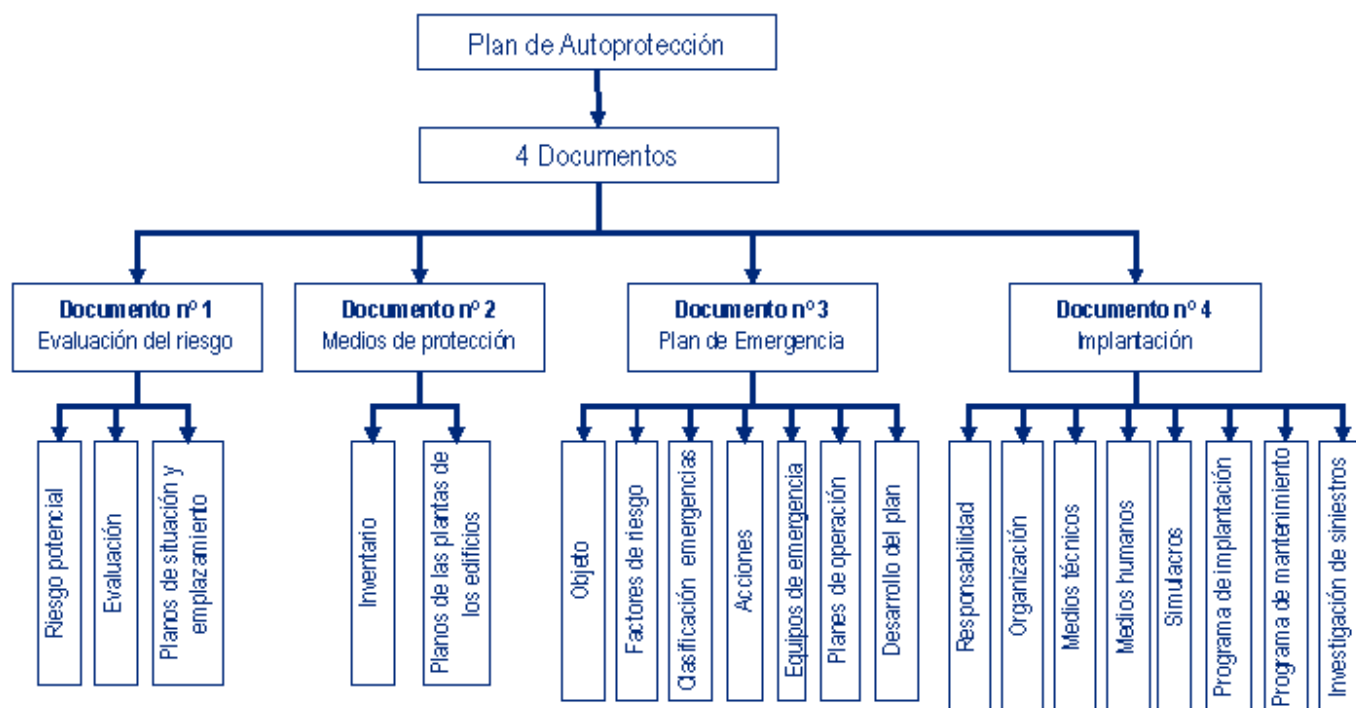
Plan de Autoprotección

4 Documentos

**Documento nº 1**
Evaluación del riesgo

Riesgo potencial
Evaluación
Planos de situación y emplazamiento

**Documento nº 2**
Medios de protección

Inventario
Planos de las plantas de los edificios

**Documento nº 3**
Plan de Emergencia

Objeto
Factores de riesgo
Clasificación emergencias
Acciones
Equipos de emergencia
Planes de operación
Desarrollo del plan

**Documento nº 4**
Implantación

Responsabilidad
Organización
Medios técnicos
Medios humanos
Simulacros
Programa de implantación
Programa de mantenimiento
Investigación de siniestros